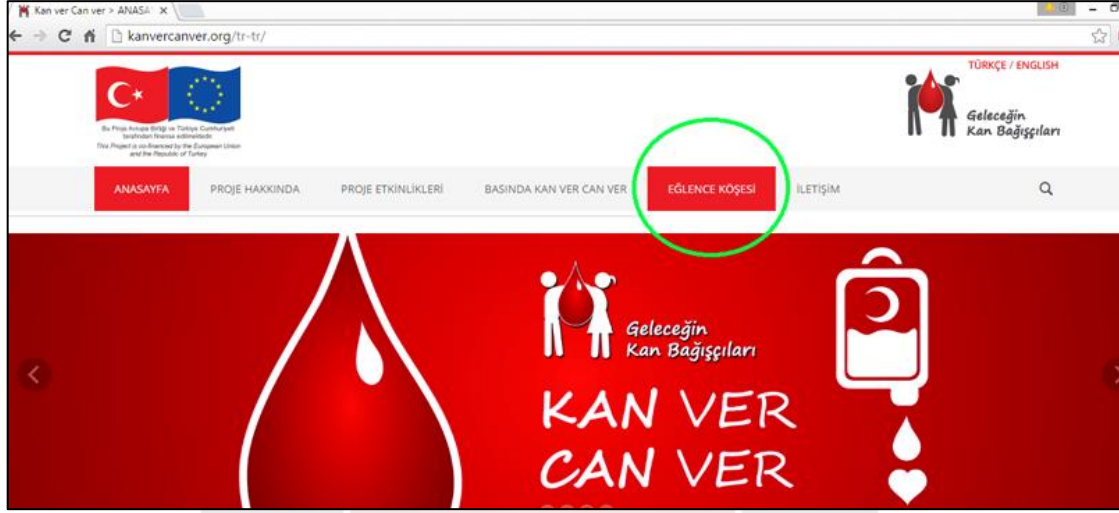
Kan ver Can ver > ANASA

kanvercanver.org/tr-tr/

Bu Proje Avrupa Birliği ve Türkiye Cumhuriyeti tarafından finanse edilmektedir.
This Project is co-financed by the European Union and the Republic of Turkey

TÜRKÇE / ENGLISH

Geleceğin Kan Bağışçıları

ANASAYFA
PROJE HAKKINDA
PROJE ETKİNLİKLERİ
BASINDA KAN VER CAN VER
EĞLENCE KÖŞESİ
İLETİŞİM

Geleceğin Kan Bağışçıları

KAN VER
CAN VER